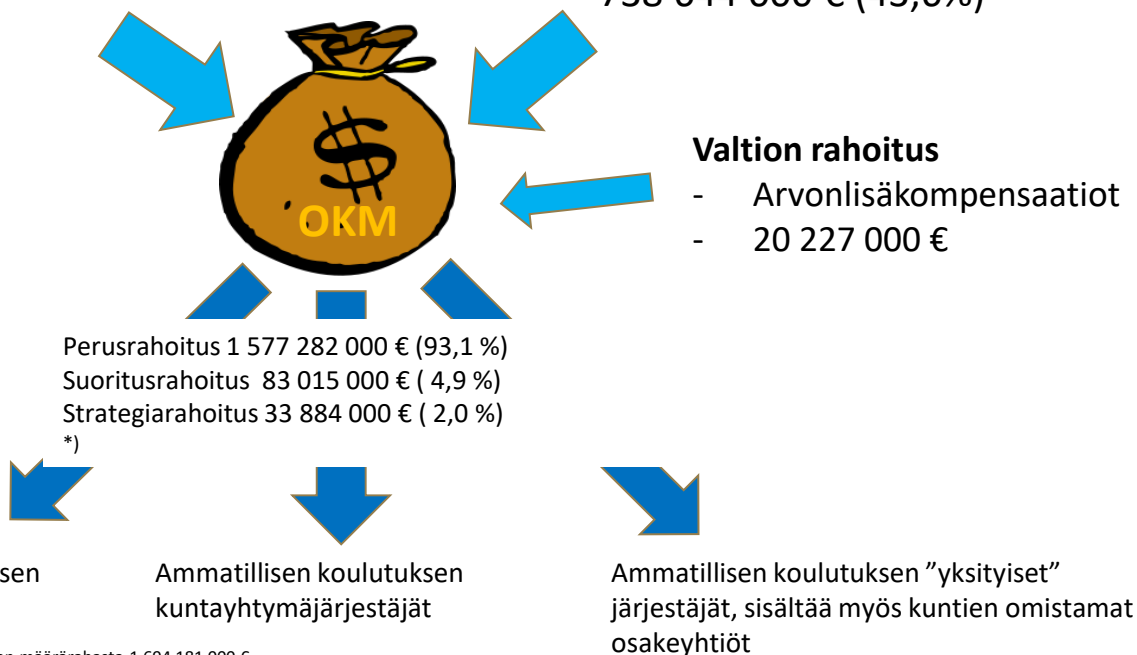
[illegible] (43,6%)

OKM

Valtion rahoitus
- Arvonlisäkompensaatiot
- 20 227 000 €

Perusrahoitus 1 577 282 000 € (93,1 %)
Suoritusrahoitus 83 015 000 € ( 4,9 %)
Strategiarahoitus 33 884 000 € ( 2,0 %)
*)

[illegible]sen

Ammatillisen koulutuksen kuntayhtymäjärjestäjät

Ammatillisen koulutuksen ”yksityiset” järjestäjät, sisältää myös kuntien omistamat osakeyhtiöt

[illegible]n määrärahasta 1 694 181 000 €